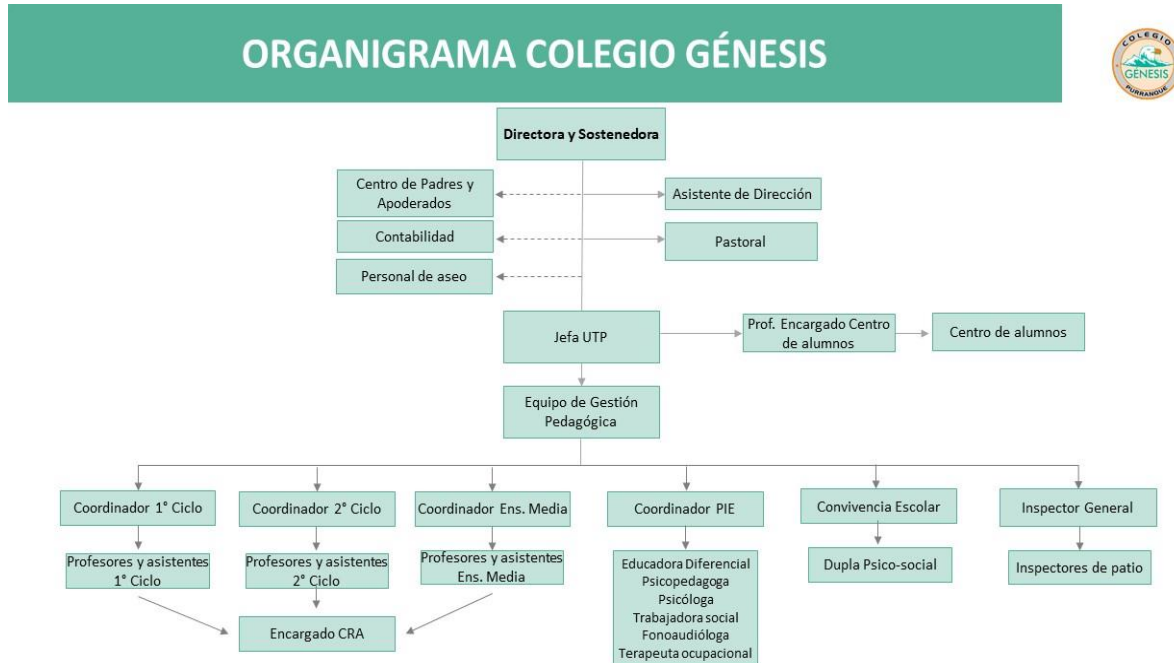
ORGANIGRAMA COLEGIO GÉNESIS

COLEGIO GÉNESIS PURRANQUE

Directora y Sostenedora

Centro de Padres y Apoderados

Asistente de Dirección

Contabilidad

Pastoral

Personal de aseo

Jefa UTP

Prof. Encargado Centro de alumnos

Centro de alumnos

Equipo de Gestión Pedagógica

Coordinador 1° Ciclo

Coordinador 2° Ciclo

Coordinador Ens. Media

Coordinador PIE

Convivencia Escolar

Inspector General

Profesores y asistentes 1° Ciclo

Profesores y asistentes 2° Ciclo

Profesores y asistentes Ens. Media

Educadora Diferencial
Psicopedagoga
Psicóloga
Trabajadora social
Fonoaudióloga
Terapeuta ocupacional

Dupla Psico-social

Inspectores de patio

Encargado CRA